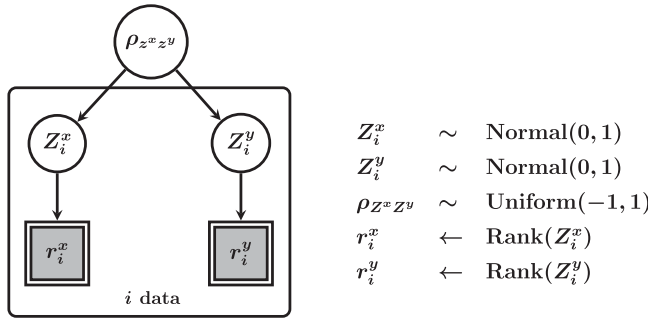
$\rho_{z^x z^y}$

$Z_i^x$

$Z_i^y$

$r_i^x$

$r_i^y$

$i$ data

$Z_i^x \sim \text{Normal}(0,1)$
$Z_i^y \sim \text{Normal}(0,1)$
$\rho_{Z^x Z^y} \sim \text{Uniform}(-1,1)$
$r_i^x \leftarrow \text{Rank}(Z_i^x)$
$r_i^y \leftarrow \text{Rank}(Z_i^y)$